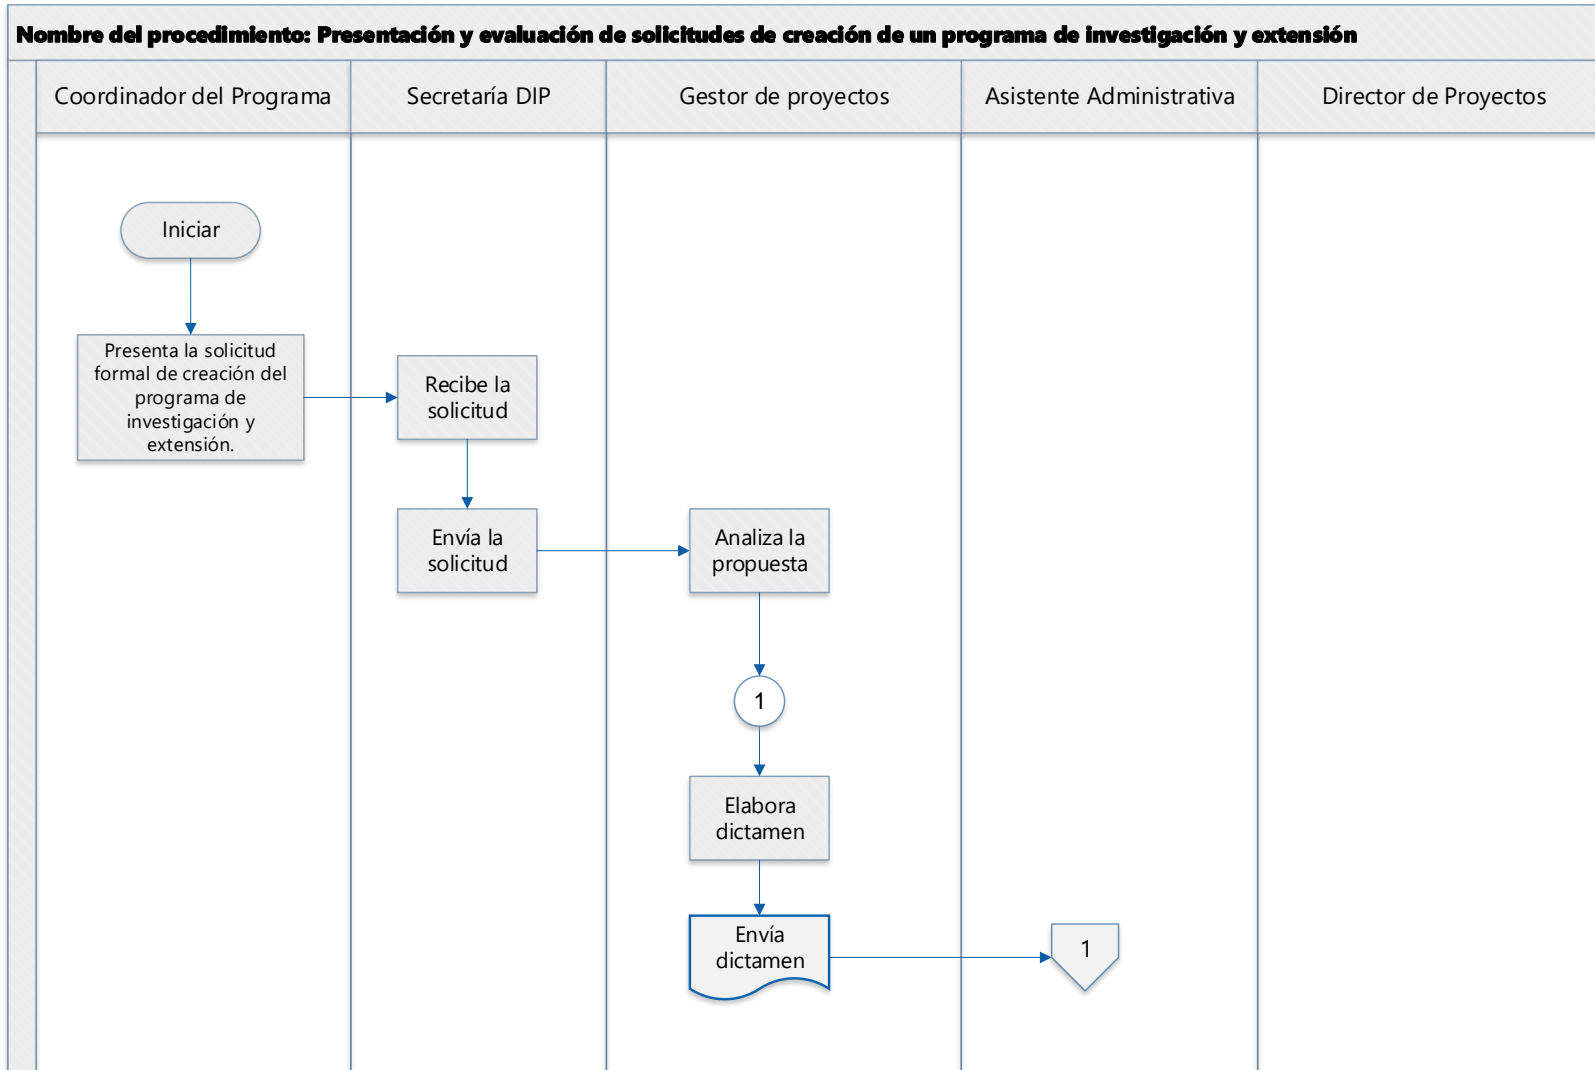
Nombre del procedimiento: Presentación y evaluación de solicitudes de creación de un programa de investigación y extensión

| Coordinador del Programa | Secretaría DIP | Gestor de proyectos | Asistente Administrativa | Director de Proyectos |
|---|---|---|---|---|

Iniciar

Presenta la solicitud formal de creación del programa de investigación y extensión.

Recibe la solicitud

Envía la solicitud

Analiza la propuesta

1

Elabora dictamen

Envía dictamen

1